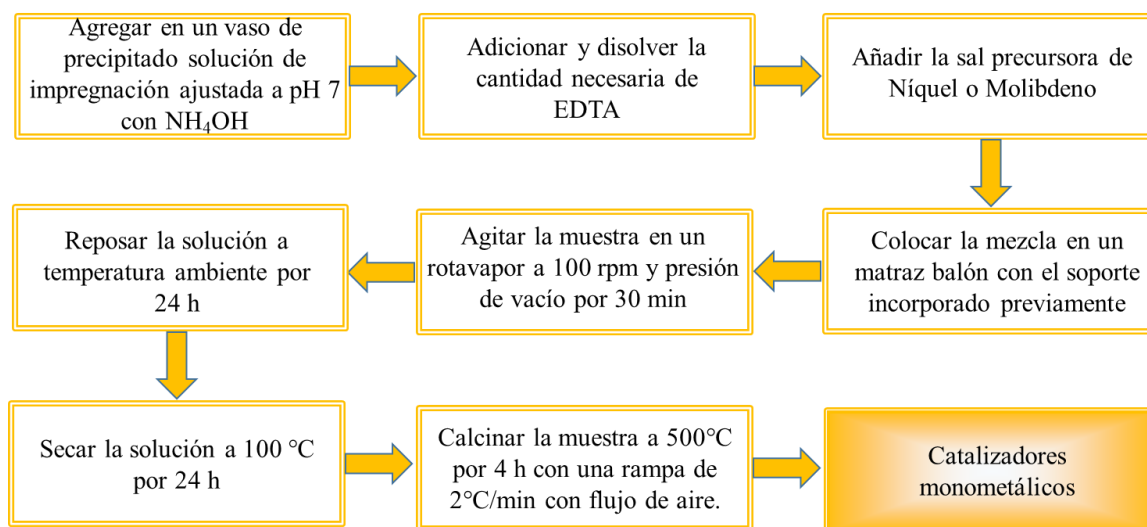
Agregar en un vaso de precipitado solución de impregnación ajustada a pH 7 con $NH_4OH$

Adicionar y disolver la cantidad necesaria de EDTA

Añadir la sal precursora de Níquel o Molibdeno

Colocar la mezcla en un matraz balón con el soporte incorporado previamente

Agitar la muestra en un rotavapor a 100 rpm y presión de vacío por 30 min

Reposar la solución a temperatura ambiente por 24 h

Secar la solución a 100 °C por 24 h

Calcinar la muestra a 500°C por 4 h con una rampa de 2°C/min con flujo de aire.

Catalizadores monometálicos